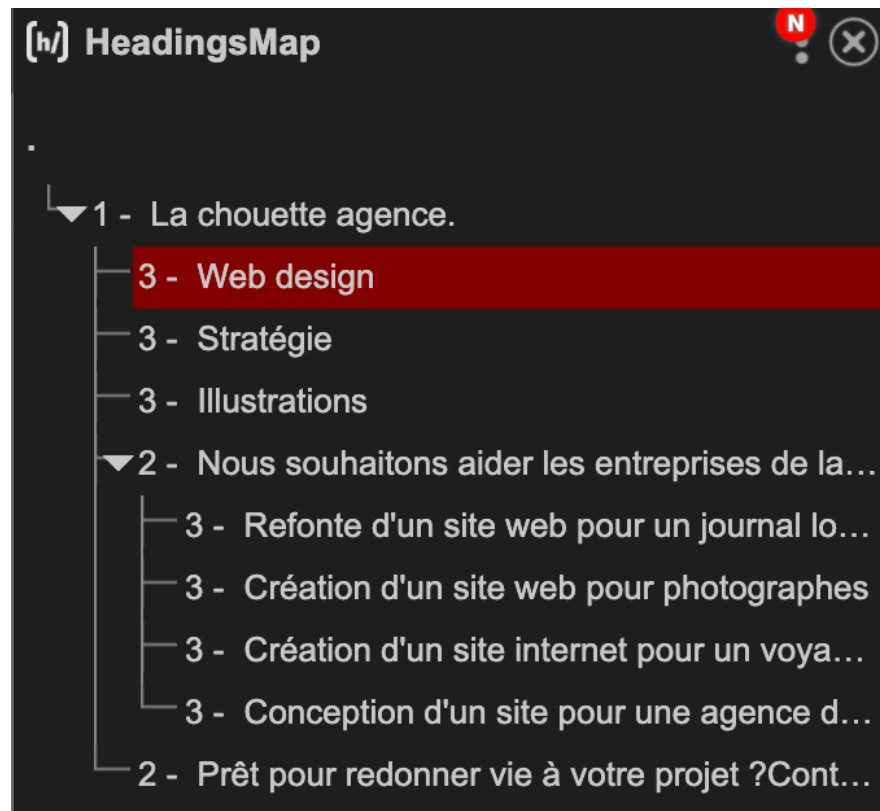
[h/] HeadingsMap

N

.

1 - La chouette agence.

3 - Web design

3 - Stratégie

3 - Illustrations

2 - Nous souhaitons aider les entreprises de la…

3 - Refonte d'un site web pour un journal lo…

3 - Création d'un site web pour photographes

3 - Création d'un site internet pour un voya…

3 - Conception d'un site pour une agence d…

2 - Prêt pour redonner vie à votre projet ?Cont…